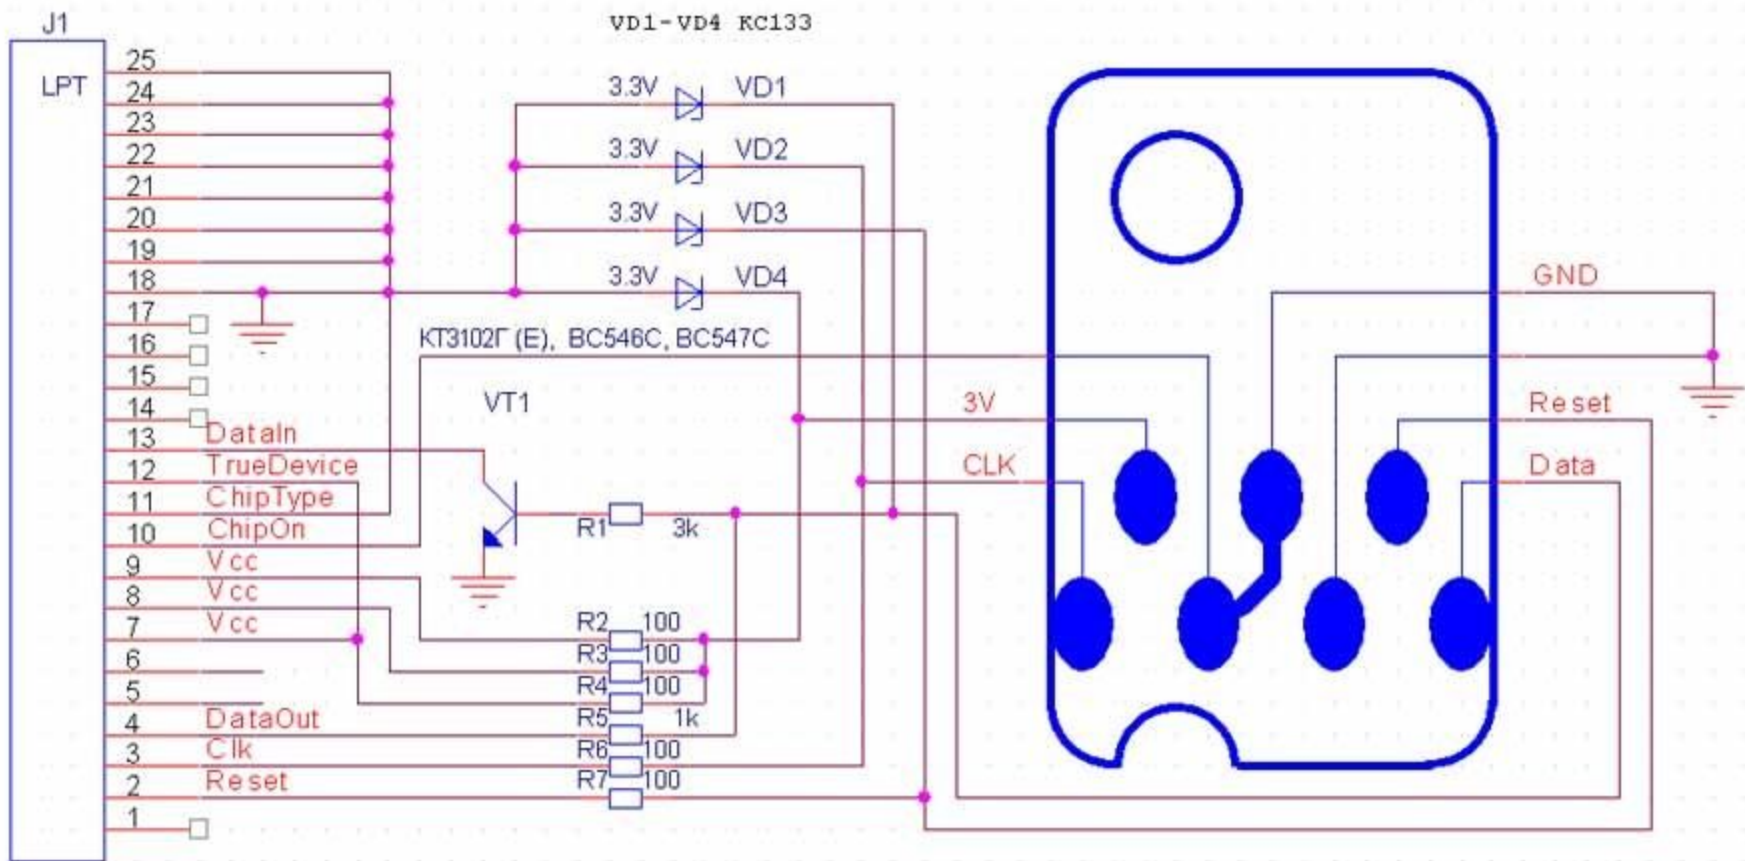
J1
LPT
VD1-VD4 KC133
25
24
23
22
21
20
19
18
17
16
15
14
13
12
11
10
9
8
7
6
5
4
3
2
1
3.3V VD1
3.3V VD2
3.3V VD3
3.3V VD4
KT3102Г (E), BC546C, BC547C
VT1
DataIn
TrueDevice
ChipType
ChipOn
Vcc
Vcc
Vcc
DataOut
Clk
Reset
R1 3k
R2 100
R3 100
R4 100
R5 1k
R6 100
R7 100
GND
3V
CLK
Reset
Data